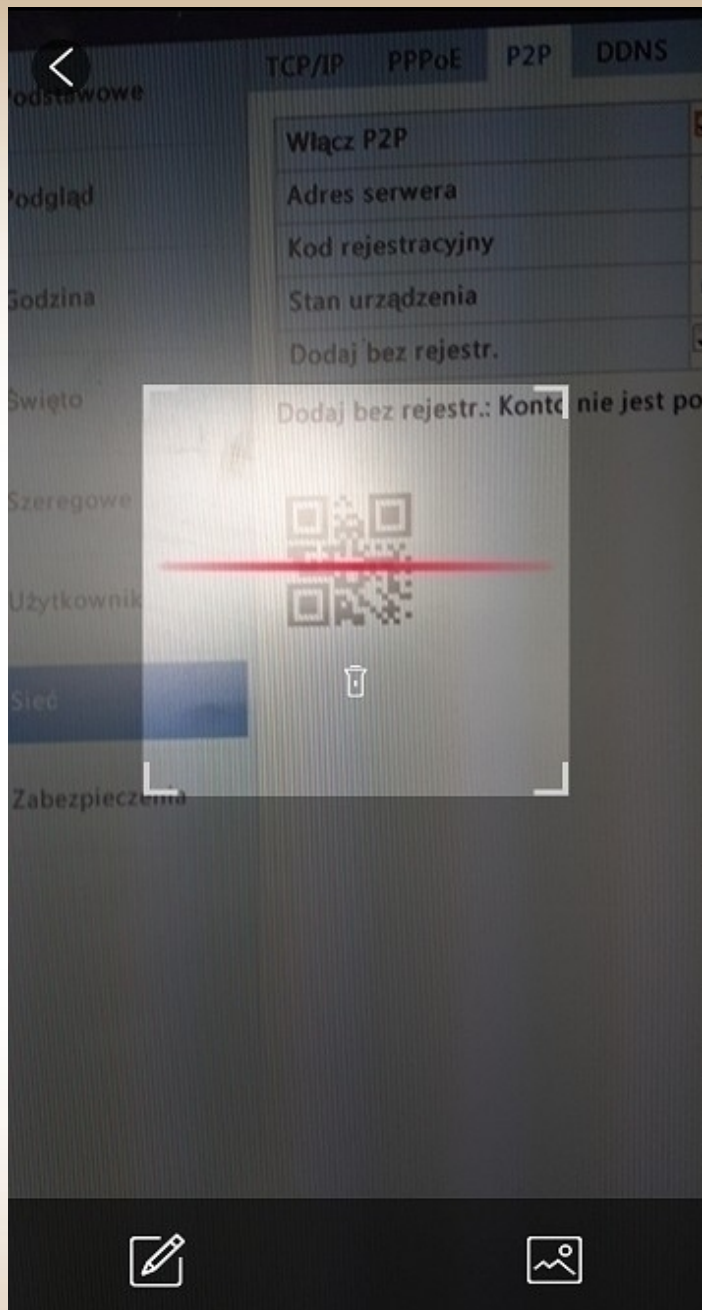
Podstawowe
Podgląd
Godzina
Święto
Szeregowe
Użytkownik
Sieć
Zabezpieczenia

TCP/IP PPPoE P2P DDNS

| Włącz P2P |
|---|
| Adres serwera |
| Kod rejestracyjny |
| Stan urządzenia |
| Dodaj bez rejestr. |

Dodaj bez rejestr.: Konto nie jest po